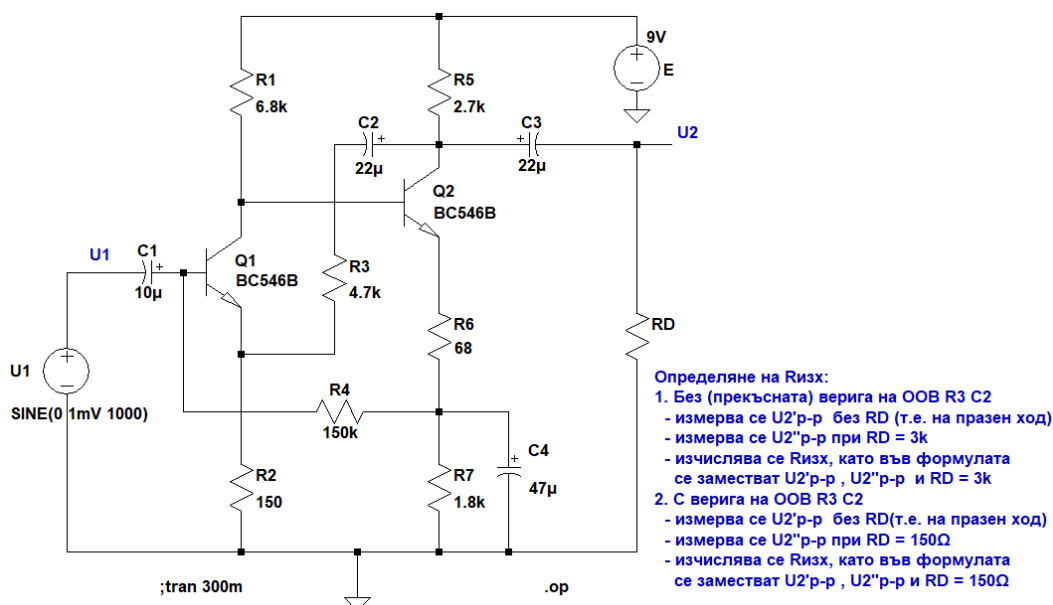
R1
6.8k

R5
2.7k

9V
E

C2
22µ

C3
22µ

U2

Q2
BC546B

U1

C1
10µ

Q1
BC546B

R3
4.7k

R6
68

RD

U1

SINE(0 1mV 1000)

R4
150k

C4
47µ

R2
150

R7
1.8k

;tran 300m

.op

Определяне на Rизх:
1. Без (прекъсната) верига на ООВ R3 C2
- измерва се U2'p-p без RD (т.е. на празен ход)
- измерва се U2''p-p при RD = 3k
- изчислява се Rизх, като във формулата се заместват U2'p-p , U2''p-p и RD = 3k
2. С верига на ООВ R3 C2
- измерва се U2'p-p без RD(т.е. на празен ход)
- измерва се U2''p-p при RD = 150Ω
- изчислява се Rизх, като във формулата се заместват U2'p-p , U2''p-p и RD = 150Ω